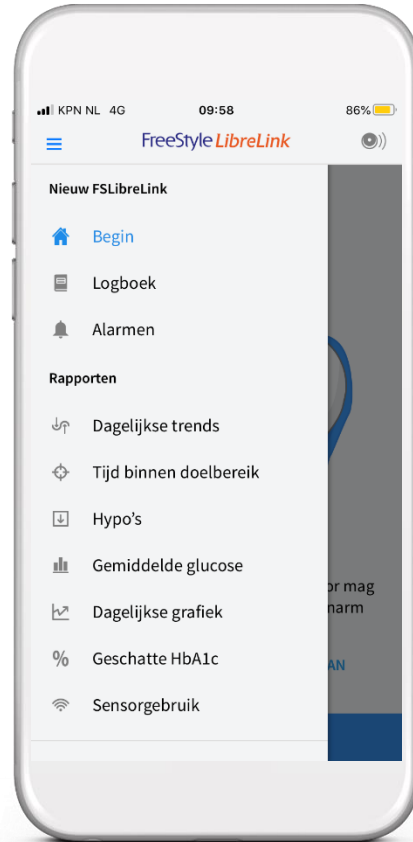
KPN NL 4G 09:58 86%

FreeStyle LibreLink

Nieuw FSLibreLink

Begin

Logboek

Alarmen

Rapporten

Dagelijkse trends

Tijd binnen doelbereik

Hypo's

Gemiddelde glucose

Dagelijkse grafiek

% Geschatte HbA1c

Sensorgebruik

r mag
narm

AN